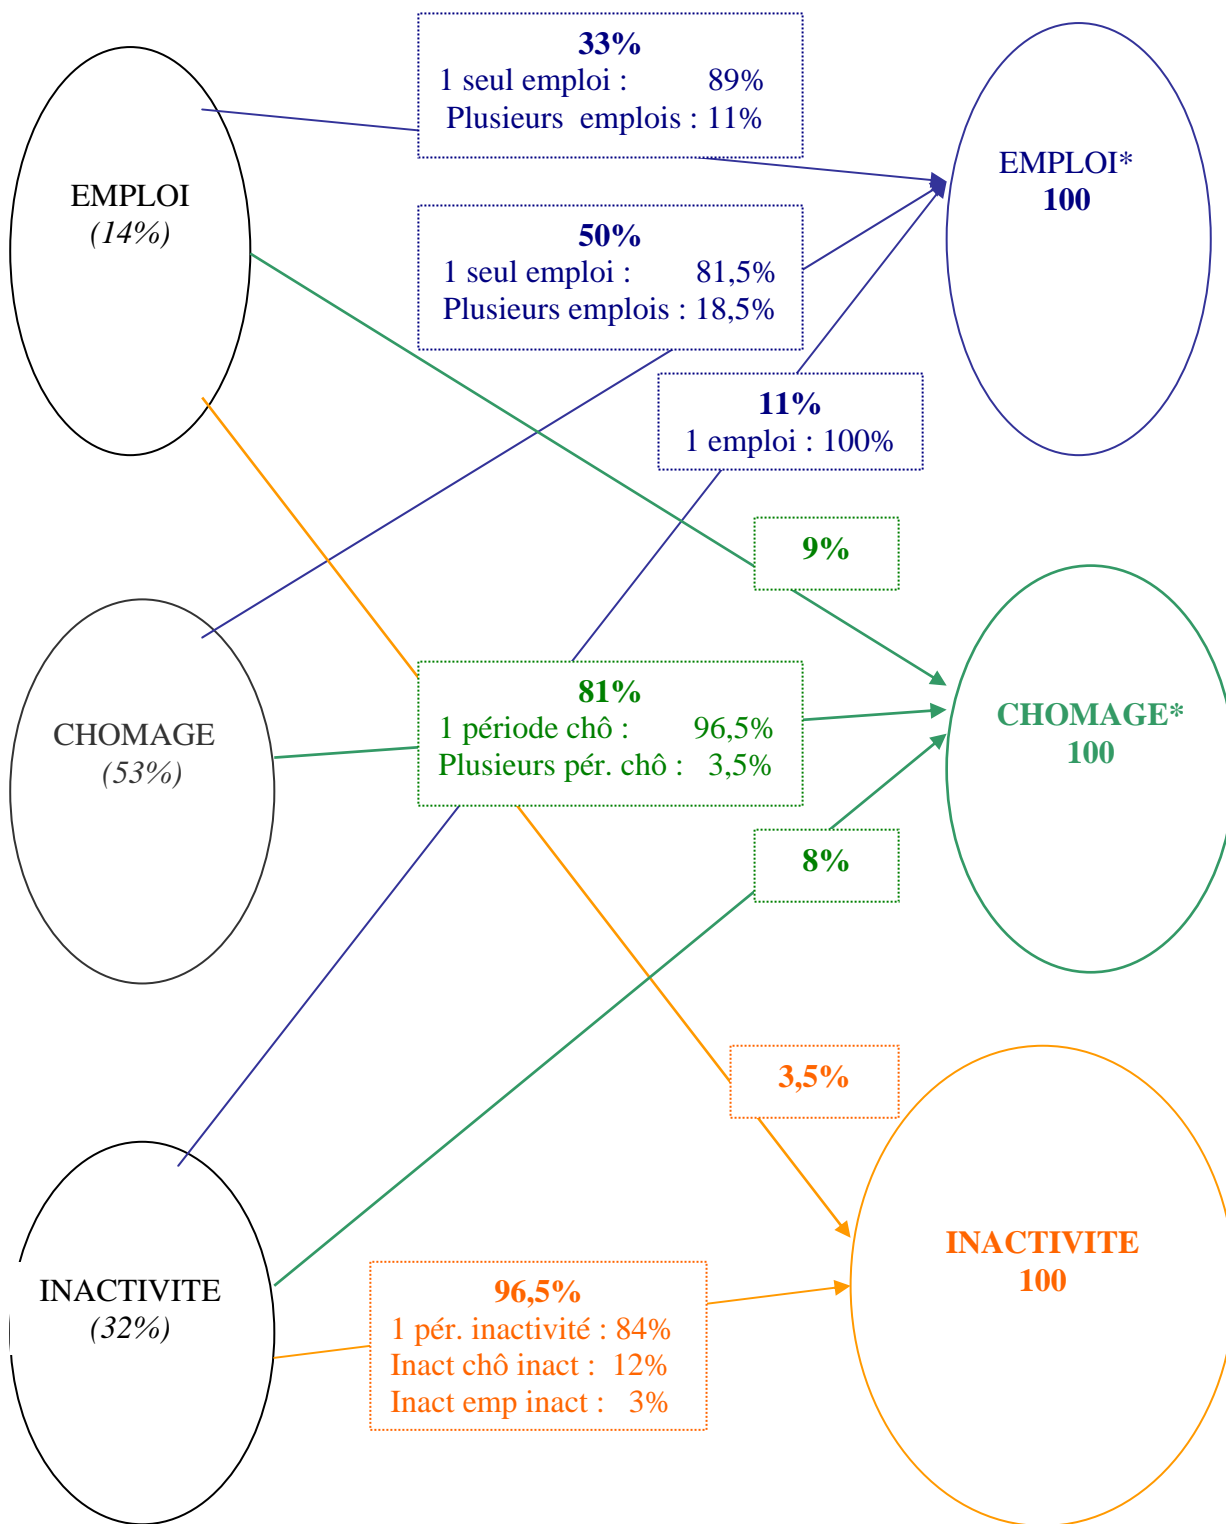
33%
1 seul emploi : 89%
Plusieurs emplois : 11%

EMPLOI
(14%)

EMPLOI*
100

50%
1 seul emploi : 81,5%
Plusieurs emplois : 18,5%

11%
1 emploi : 100%

9%

CHOMAGE
(53%)

81%
1 période chô : 96,5%
Plusieurs pér. chô : 3,5%

CHOMAGE*
100

8%

3,5%

INACTIVITE
(32%)

96,5%
1 pér. inactivité : 84%
Inact chô inact : 12%
Inact emp inact : 3%

INACTIVITE
100